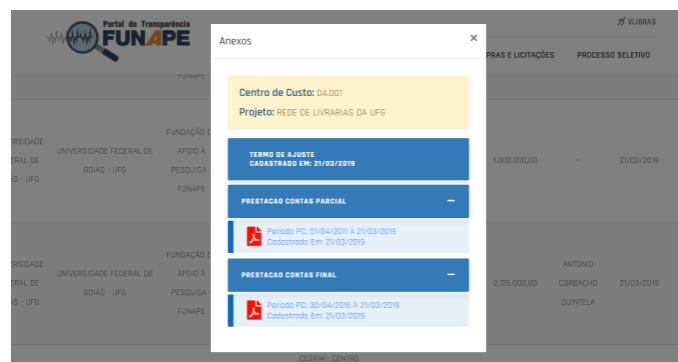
Portal da Transparência FUNAPE

VLIBRAS

PRAS E LICITAÇÕES

PROCESSO SELETIVO

FUNAPE

RSIDADE ERAL DE ÁS - UFG

UNIVERSIDADE FEDERAL DE GOIÁS - UFG

FUNDAÇÃO DE APOIO À PESQUISA - FUNAPE

1.000.000,00

--

21/03/2019

RSIDADE ERAL DE ÁS - UFG

UNIVERSIDADE FEDERAL DE GOIÁS - UFG

FUNDAÇÃO DE APOIO À PESQUISA - FUNAPE

2.105.000,00

ANTONIO CORBACHO QUINTELA

21/03/2019

CEGRAF: CENTRO

Anexos

×

Centro de Custo: 04.001

Projeto: REDE DE LIVRARIAS DA UFG

TERMO DE AJUSTE
CADASTRADO EM: 21/03/2019

PRESTACAO CONTAS PARCIAL

−

Período PC: 01/04/2011 À 21/03/2019
Cadastrado Em: 21/03/2019

PRESTACAO CONTAS FINAL

−

Período PC: 30/04/2016 À 21/03/2019
Cadastrado Em: 21/03/2019